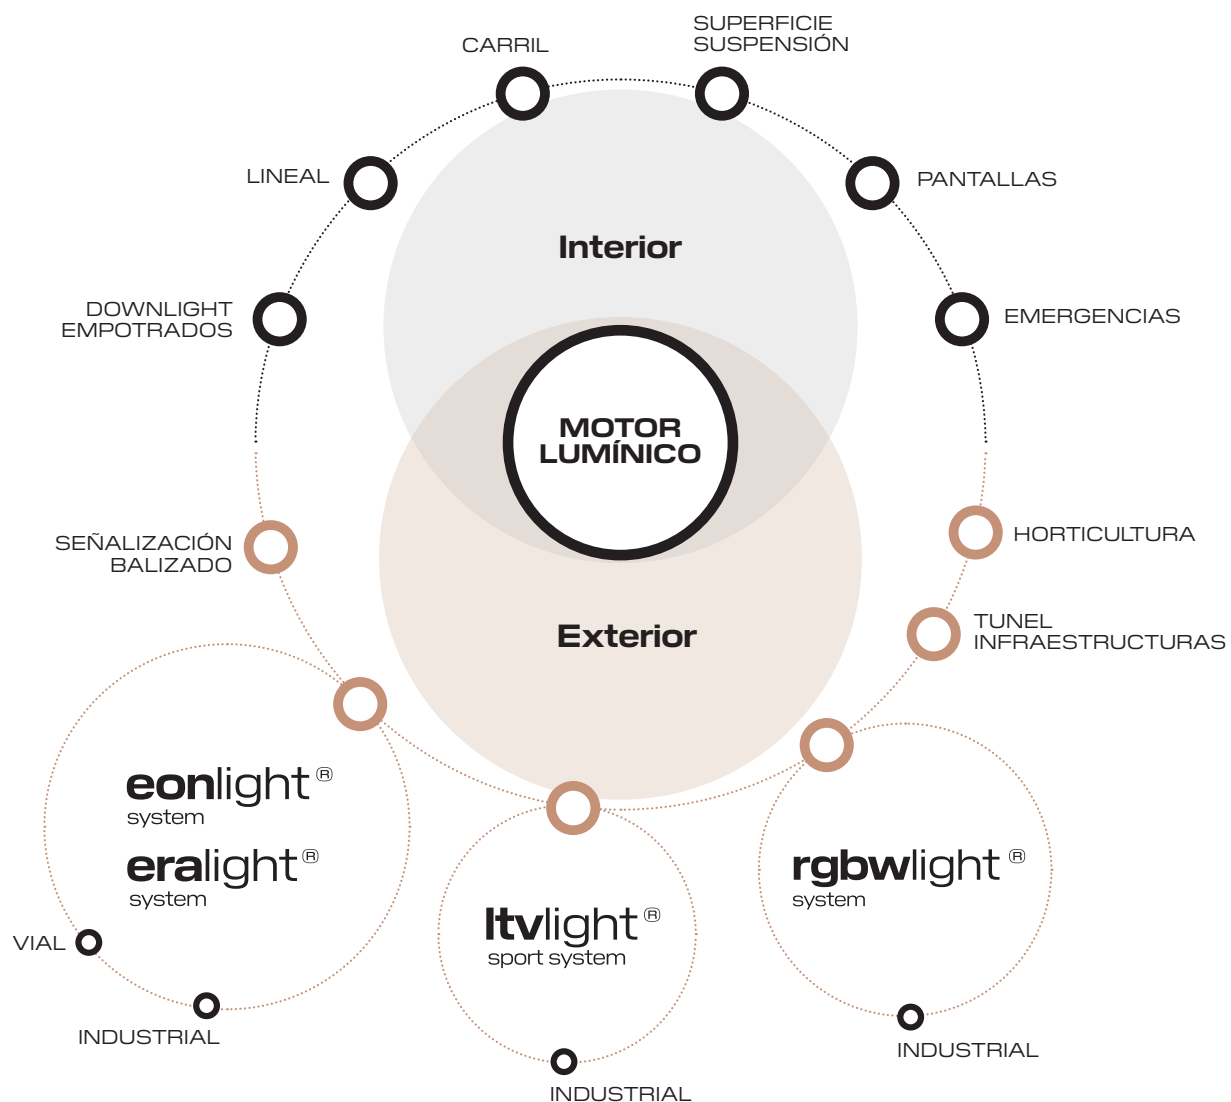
CARRIL

SUPERFICIE
SUSPENSIÓN

LINEAL

PANTALLAS

Interior

DOWNLIGHT
EMPOTRADOS

EMERGENCIAS

MOTOR
LUMÍNICO

SEÑALIZACIÓN
BALIZADO

HORTICULTURA

Exterior

TUNEL
INFRAESTRUCTURAS

eonlight®
system

eralight®
system

VIAL

INDUSTRIAL

ltvlight®
sport system

INDUSTRIAL

rgbwlight®
system

INDUSTRIAL